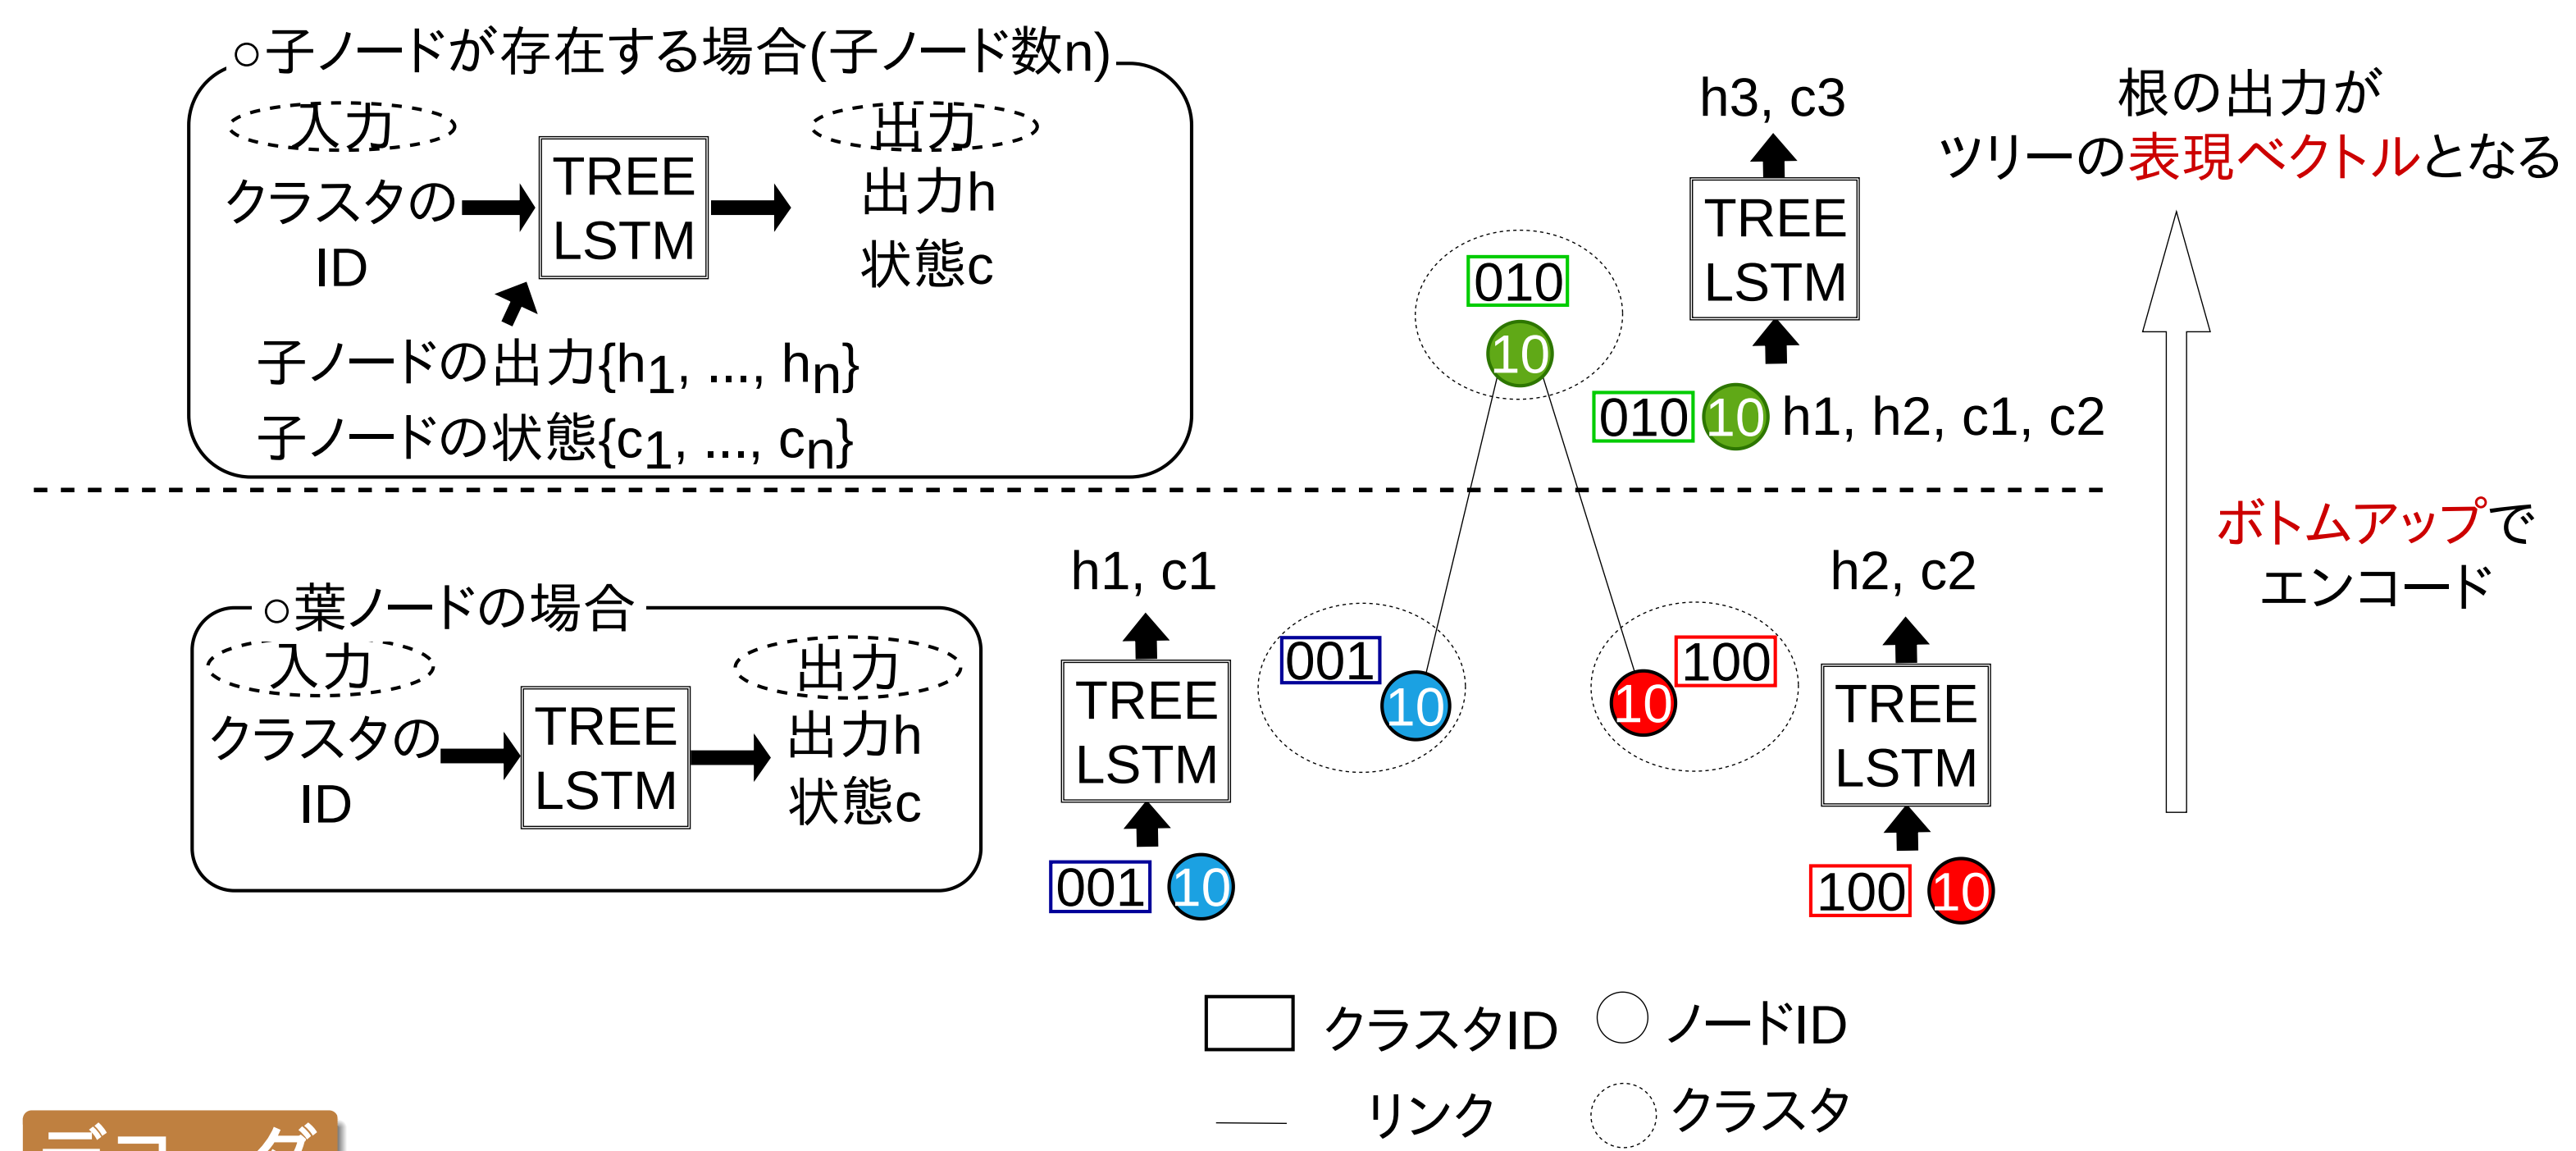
○子ノードが存在する場合(子ノード数n)

入力
クラスタのID
TREE LSTM
出力
出力h
状態c
子ノードの出力{$h_1$, ..., $h_n$}
子ノードの状態{$c_1$, ..., $c_n$}

h3, c3
TREE LSTM
010
10
010 10 h1, h2, c1, c2

根の出力が
ツリーの表現ベクトルとなる

ボトムアップで
エンコード

○葉ノードの場合
入力
クラスタのID
TREE LSTM
出力
出力h
状態c

h1, c1
TREE LSTM
001 10
001
10

100
10
h2, c2
TREE LSTM
100 10

クラスタID
ノードID
リンク
クラスタ

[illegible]